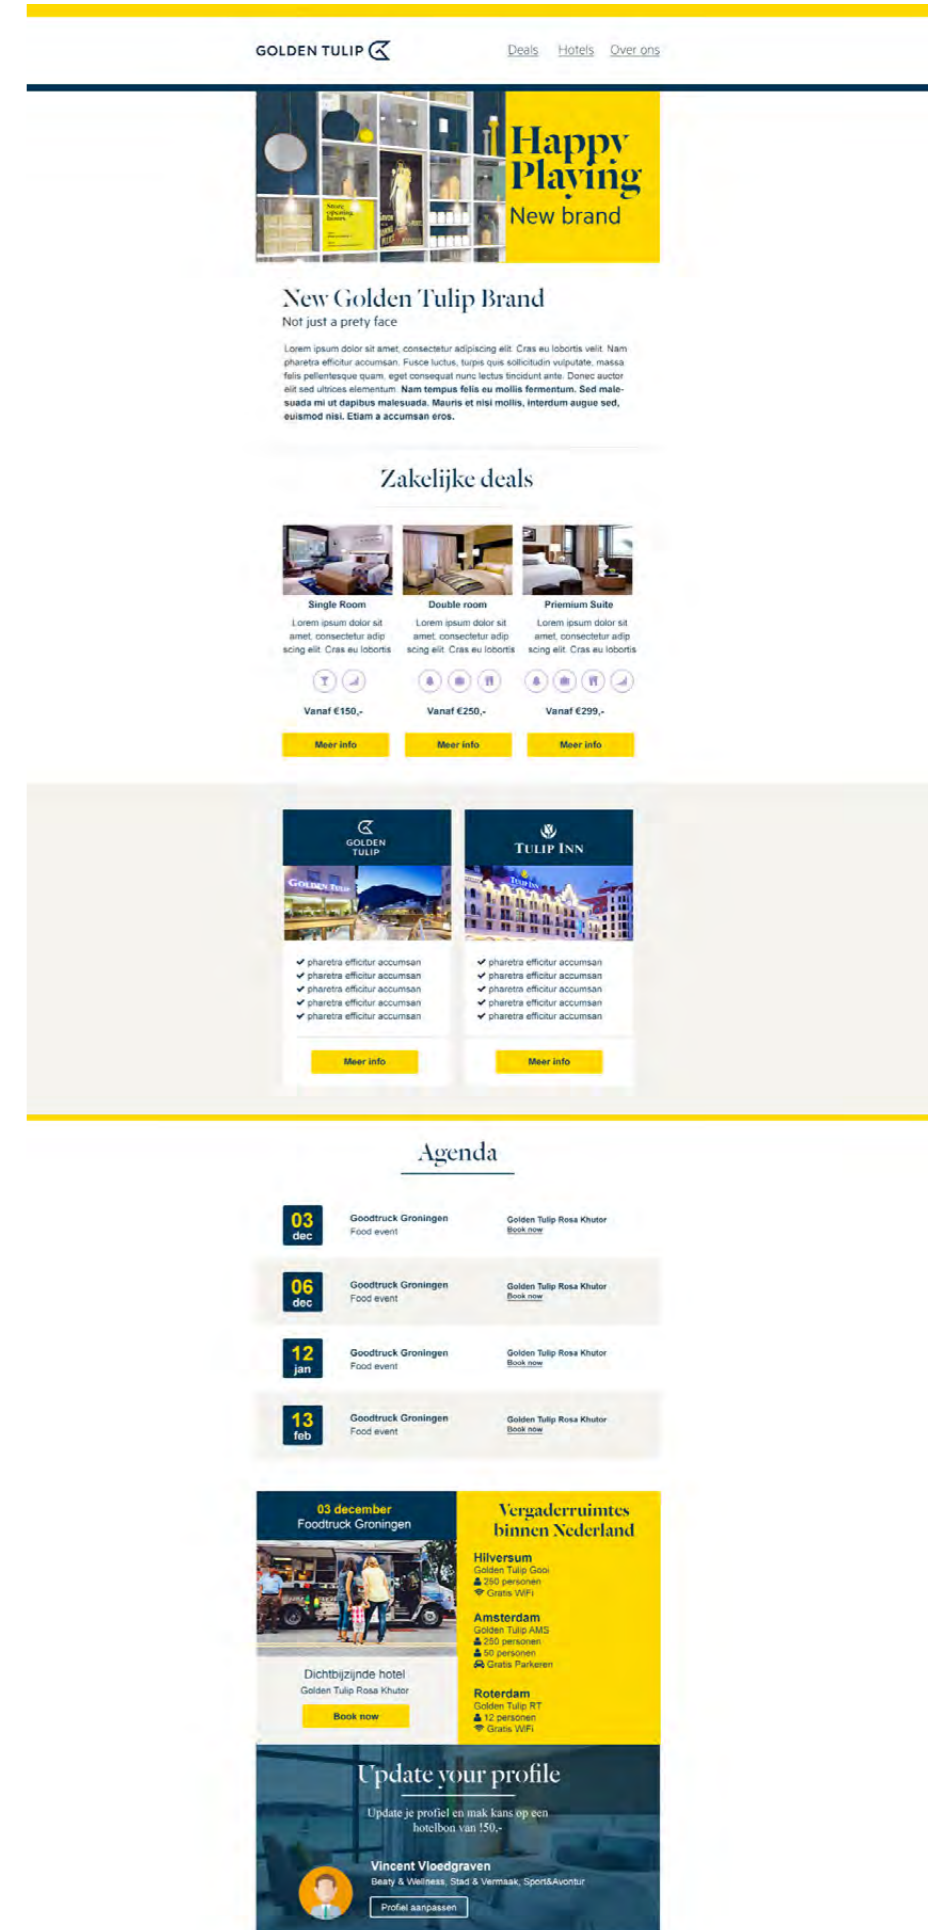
GOLDEN TULIP

Deals Hotels Over ons

Happy Playing
New brand

New Golden Tulip Brand
Not just a prety face

Lorem ipsum dolor sit amet, consectetur adipiscing elit. Cras eu lobortis velit. Nam pharetra efficitur accumsan. Fusce luctus, turpis quis sollicitudin vulputate, massa felis pellentesque quam, eget consequat nunc lectus tincidunt ante. Donec auctor elit sed ultrices elementum. Nam tempus felis eu mollis fermentum. Sed malesuada mi ut dapibus malesuada. Mauris et nisi mollis, interdum augue sed, euismod nisi. Etiam a accumsan eros.

Zakelijke deals

Single Room
Lorem ipsum dolor sit amet, consectetur adip scing elit. Cras eu lobortis
Vanaf €150,-
Meer info

Double room
Lorem ipsum dolor sit amet, consectetur adip scing elit. Cras eu lobortis
Vanaf €250,-
Meer info

Priemium Suite
Lorem ipsum dolor sit amet, consectetur adip scing elit. Cras eu lobortis
Vanaf €299,-
Meer info

GOLDEN TULIP
pharetra efficitur accumsan
pharetra efficitur accumsan
pharetra efficitur accumsan
pharetra efficitur accumsan
pharetra efficitur accumsan
Meer info

TULIP INN
pharetra efficitur accumsan
pharetra efficitur accumsan
pharetra efficitur accumsan
pharetra efficitur accumsan
pharetra efficitur accumsan
Meer info

Agenda

03 dec Goodtruck Groningen Food event Golden Tulip Rosa Khutor Book now
06 dec Goodtruck Groningen Food event Golden Tulip Rosa Khutor Book now
12 jan Goodtruck Groningen Food event Golden Tulip Rosa Khutor Book now
13 feb Goodtruck Groningen Food event Golden Tulip Rosa Khutor Book now

03 december
Foodtruck Groningen
Dichtbijzijnde hotel
Golden Tulip Rosa Khutor
Book now

Vergaderruimtes binnen Nederland
Hilversum
Golden Tulip Gooi
250 personen
Gratis WiFi
Amsterdam
Golden Tulip AMS
250 personen
50 personen
Gratis Parkeren
Roterdam
Golden Tulip RT
12 personen
Gratis WiFi

Update your profile
Update je profiel en mak kans op een hotelbon van !50,-
Vincent Vloedgraven
Beaty & Wellness, Stad & Vermaak, Sport&Avontur
Profiel aanpassen